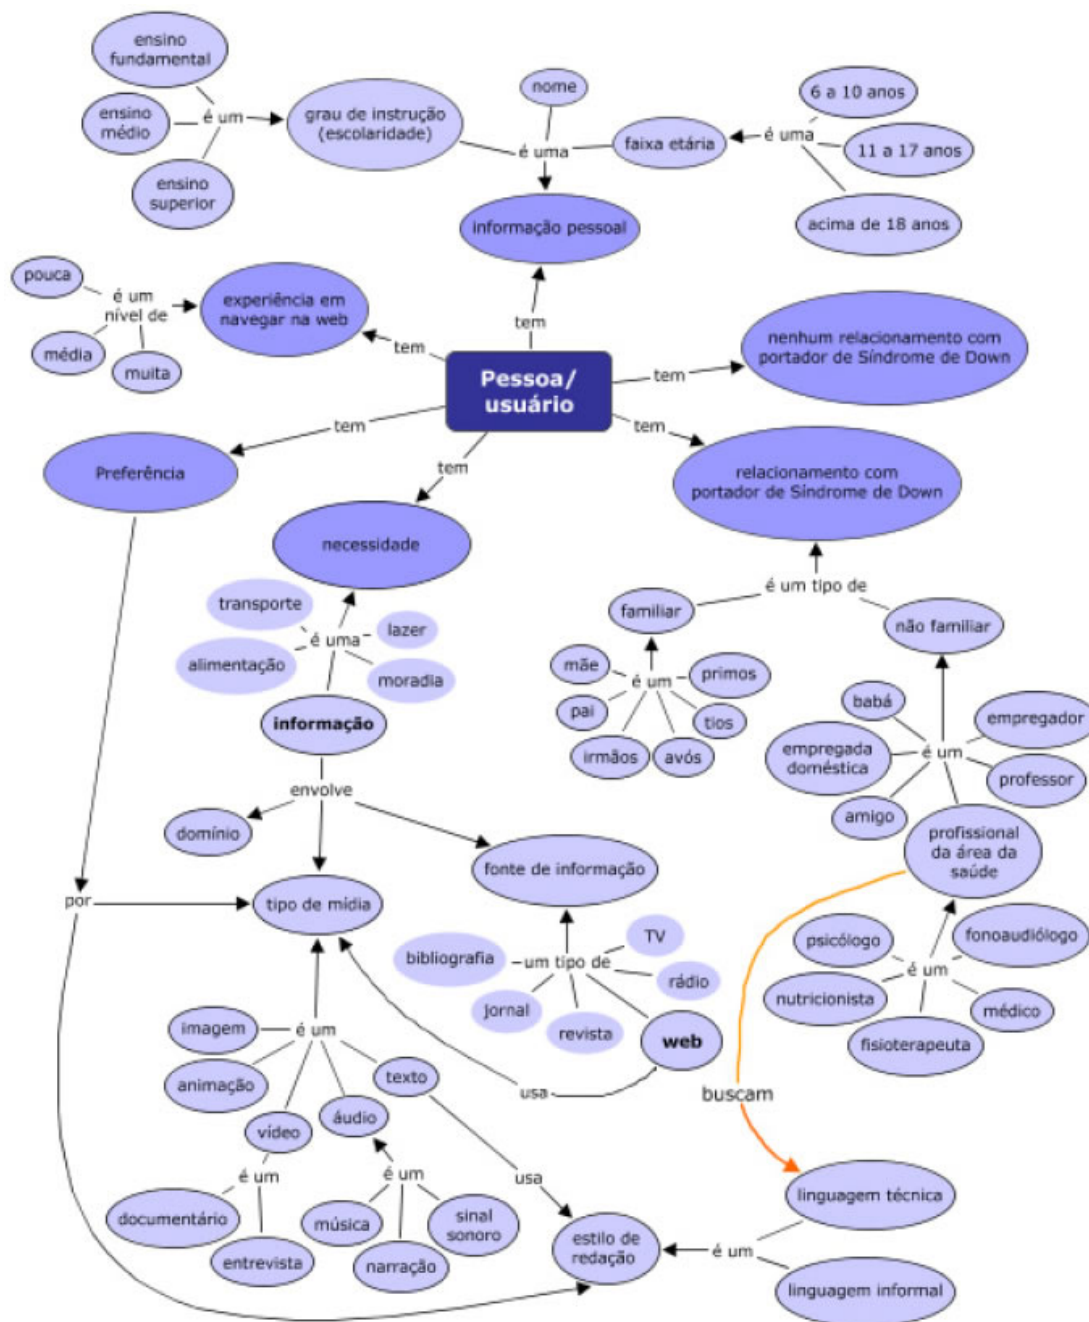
ensino fundamental

ensino médio

é um

grau de instrução (escolaridade)

ensino superior

nome

é uma

faixa etária

é uma

6 a 10 anos

11 a 17 anos

acima de 18 anos

informação pessoal

pouca

é um nível de

média

muita

experiência em navegar na web

tem

tem

Pessoa/ usuário

tem

nenhum relacionamento com portador de Síndrome de Down

tem

Preferência

tem

tem

relacionamento com portador de Síndrome de Down

necessidade

transporte

é uma

lazer

alimentação

moradia

informação

é um tipo de

familiar

não familiar

mãe

é um

primos

pai

tios

irmãos

avós

babá

empregador

empregada doméstica

é um

professor

amigo

profissional da área da saúde

envolve

domínio

fonte de informação

por

tipo de mídia

bibliografia

um tipo de

TV

rádio

jornal

revista

web

psicólogo

fonoaudiólogo

é um

nutricionista

médico

fisioterapeuta

imagem

é um

animação

texto

usa

buscam

vídeo

áudio

é um

é um

usa

documentário

entrevista

música

narração

sinal sonoro

estilo de redação

é um

linguagem técnica

linguagem informal